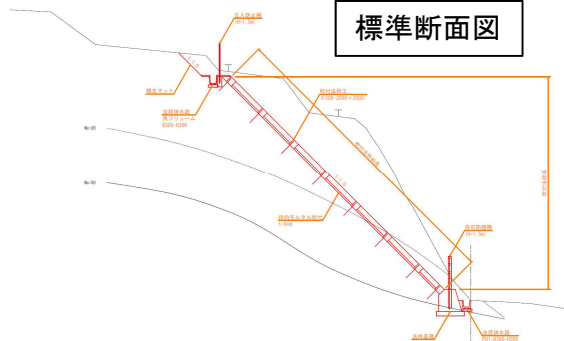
標準断面図

落石防止柵
(H=1.5m)

植生マット

法肩排水路
(U字フリューム
B300-H300)

吹付法枠工
F(300-2000×2000)

N=20

N=50

吹付法枠延長

鉄筋挿入工
L=5.0m

落石防護柵
(H=1.5m)

法尻基礎

法尻排水路
PU1 B300-H300

吹付法枠高